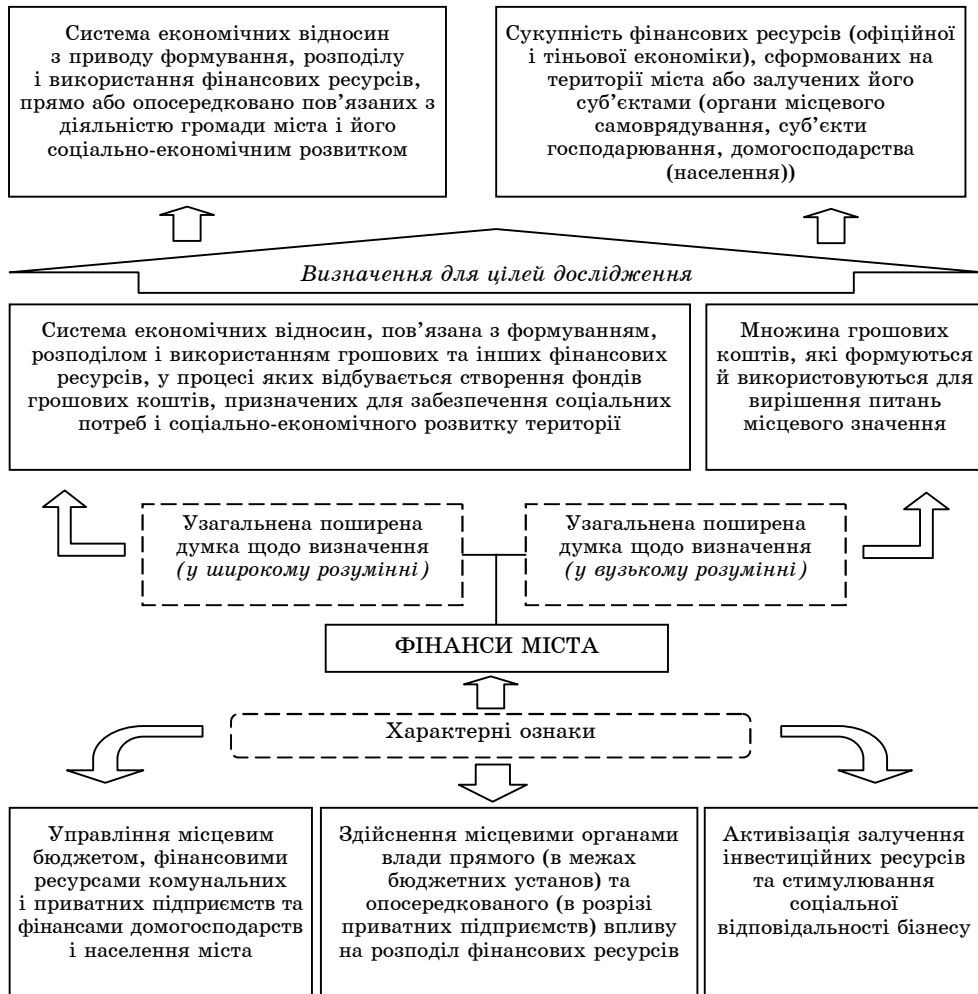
Система економічних відносин з приводу формування, розподілу і використання фінансових ресурсів, прямо або опосередковано пов’язаних з діяльністю громади міста і його соціально-економічним розвитком

Сукупність фінансових ресурсів (офіційної і тіньової економіки), сформованих на території міста або залучених його суб’єктами (органи місцевого самоврядування, суб’єкти господарювання, домогосподарства (населення))

*Визначення для цілей дослідження*

Система економічних відносин, пов’язана з формуванням, розподілом і використанням грошових та інших фінансових ресурсів, у процесі яких відбувається створення фондів грошових коштів, призначених для забезпечення соціальних потреб і соціально-економічного розвитку території

Множина грошових коштів, які формуються й використовуються для вирішення питань місцевого значення

Узагальнена поширена думка щодо визначення *(у широкому розумінні)*

Узагальнена поширена думка щодо визначення *(у вузькому розумінні)*

ФІНАНСИ МІСТА

Характерні ознаки

Управління місцевим бюджетом, фінансовими ресурсами комунальних і приватних підприємств та фінансами домогосподарств і населення міста

Здійснення місцевими органами влади прямого (в межах бюджетних установ) та опосередкованого (в розрізі приватних підприємств) впливу на розподіл фінансових ресурсів

Активізація залучення інвестиційних ресурсів та стимулювання соціальної відповідальності бізнесу